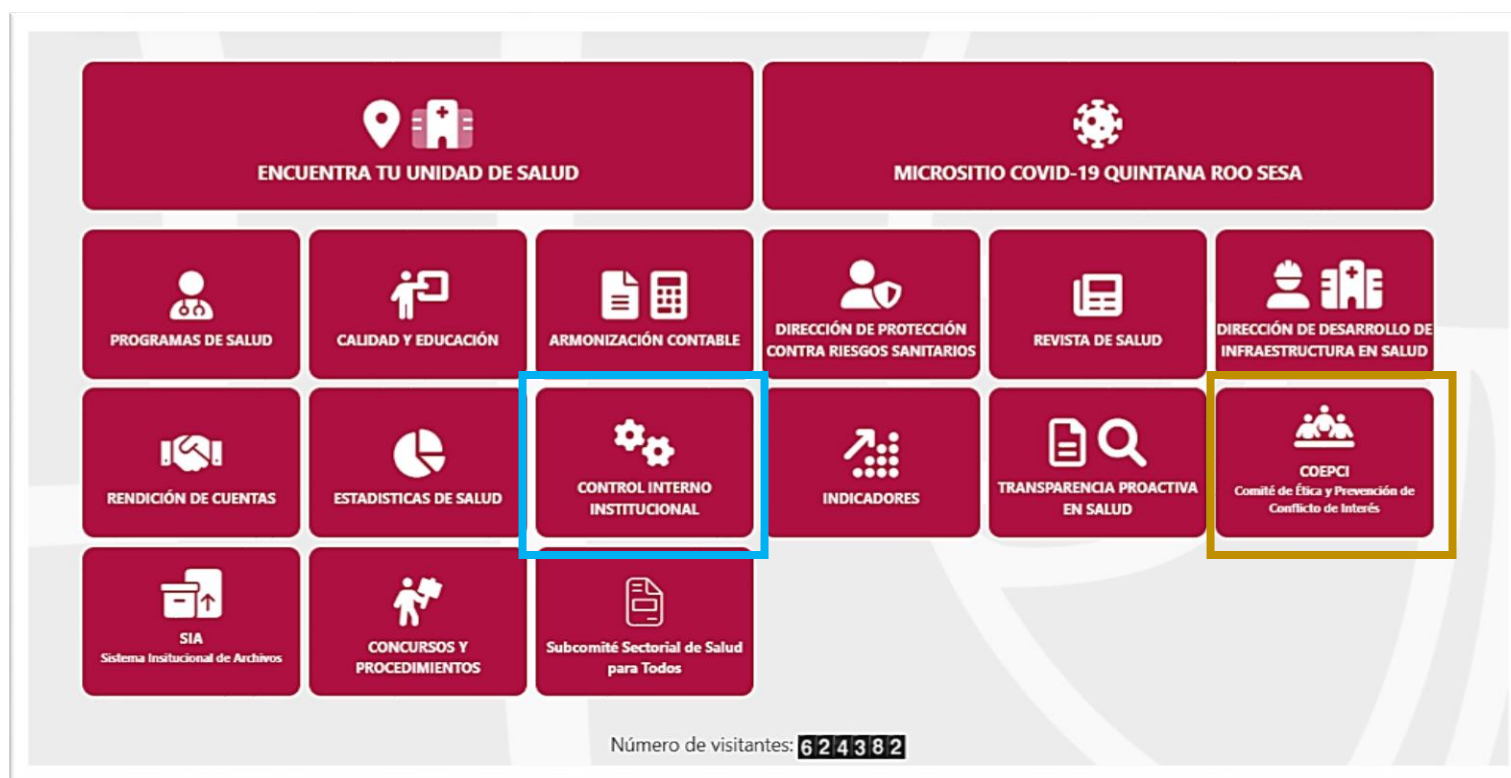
ENCUENTRA TU UNIDAD DE SALUD

MICROSITIO COVID-19 QUINTANA ROO SESA

PROGRAMAS DE SALUD

CALIDAD Y EDUCACIÓN

ARMONIZACIÓN CONTABLE

DIRECCIÓN DE PROTECCIÓN CONTRA RIESGOS SANITARIOS

REVISTA DE SALUD

DIRECCIÓN DE DESARROLLO DE INFRAESTRUCTURA EN SALUD

RENDICIÓN DE CUENTAS

ESTADISTICAS DE SALUD

CONTROL INTERNO INSTITUCIONAL

INDICADORES

TRANSPARENCIA PROACTIVA EN SALUD

COEPCI
Comité de Ética y Prevención de Conflicto de Interés

SIA
Sistema Insitucional de Archivos

CONCURSOS Y PROCEDIMIENTOS

Subcomité Sectorial de Salud para Todos

Número de visitantes: 624382